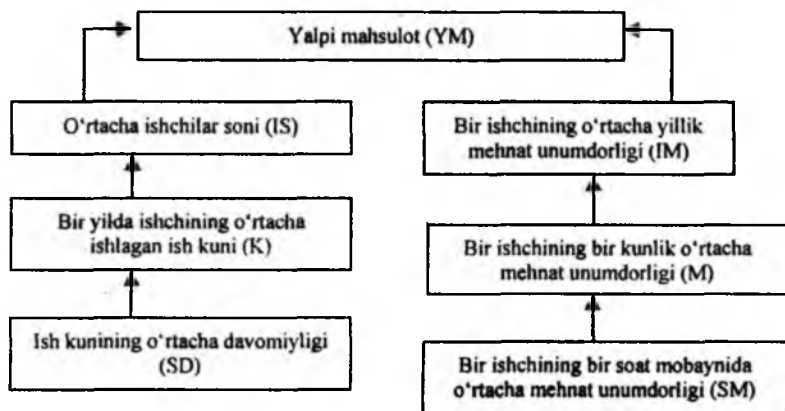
Yalpi mahsulot (YM)

O‘rtacha ishchilar soni (IS)

Bir yilda ishchining o‘rtacha ishlagan ish kuni (K)

Ish kunining o‘rtacha davomiyligi (SD)

Bir ishchining o‘rtacha yillik mehnat unumdorligi (IM)

Bir ishchining bir kunlik o‘rtacha mehnat unumdorligi (M)

Bir ishchining bir soat mobaynida o‘rtacha mehnat unumdorligi (SM)